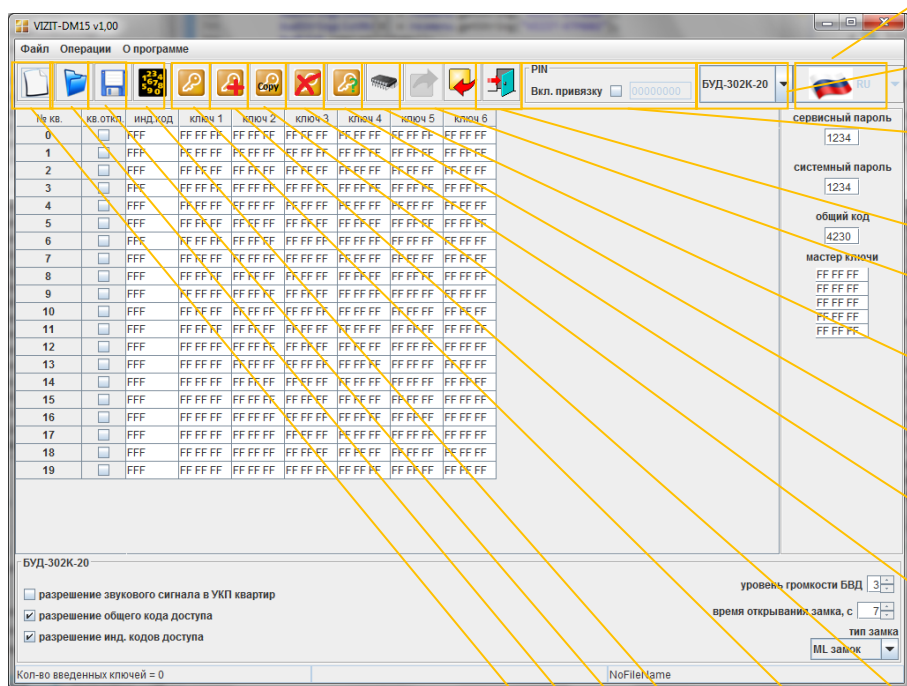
VIZIT-DM15 v1,00

Файл Операции О программе

Copy

PIN
Вкл. привязку 00000000

БУД-302К-20

RU

| № кв. | кв.откл. | инд.код | ключ 1 | ключ 2 | ключ 3 | ключ 4 | ключ 5 | ключ 6 |
|---|---|---|---|---|---|---|---|---|
| 0 | | FFF | FF FF FF | FF FF FF | FF FF FF | FF FF FF | FF FF FF | FF FF FF |
| 1 | | FFF | FF FF FF | FF FF FF | FF FF FF | FF FF FF | FF FF FF | FF FF FF |
| 2 | | FFF | FF FF FF | FF FF FF | FF FF FF | FF FF FF | FF FF FF | FF FF FF |
| 3 | | FFF | FF FF FF | FF FF FF | FF FF FF | FF FF FF | FF FF FF | FF FF FF |
| 4 | | FFF | FF FF FF | FF FF FF | FF FF FF | FF FF FF | FF FF FF | FF FF FF |
| 5 | | FFF | FF FF FF | FF FF FF | FF FF FF | FF FF FF | FF FF FF | FF FF FF |
| 6 | | FFF | FF FF FF | FF FF FF | FF FF FF | FF FF FF | FF FF FF | FF FF FF |
| 7 | | FFF | FF FF FF | FF FF FF | FF FF FF | FF FF FF | FF FF FF | FF FF FF |
| 8 | | FFF | FF FF FF | FF FF FF | FF FF FF | FF FF FF | FF FF FF | FF FF FF |
| 9 | | FFF | FF FF FF | FF FF FF | FF FF FF | FF FF FF | FF FF FF | FF FF FF |
| 10 | | FFF | FF FF FF | FF FF FF | FF FF FF | FF FF FF | FF FF FF | FF FF FF |
| 11 | | FFF | FF FF FF | FF FF FF | FF FF FF | FF FF FF | FF FF FF | FF FF FF |
| 12 | | FFF | FF FF FF | FF FF FF | FF FF FF | FF FF FF | FF FF FF | FF FF FF |
| 13 | | FFF | FF FF FF | FF FF FF | FF FF FF | FF FF FF | FF FF FF | FF FF FF |
| 14 | | FFF | FF FF FF | FF FF FF | FF FF FF | FF FF FF | FF FF FF | FF FF FF |
| 15 | | FFF | FF FF FF | FF FF FF | FF FF FF | FF FF FF | FF FF FF | FF FF FF |
| 16 | | FFF | FF FF FF | FF FF FF | FF FF FF | FF FF FF | FF FF FF | FF FF FF |
| 17 | | FFF | FF FF FF | FF FF FF | FF FF FF | FF FF FF | FF FF FF | FF FF FF |
| 18 | | FFF | FF FF FF | FF FF FF | FF FF FF | FF FF FF | FF FF FF | FF FF FF |
| 19 | | FFF | FF FF FF | FF FF FF | FF FF FF | FF FF FF | FF FF FF | FF FF FF |

сервисный пароль
1234
системный пароль
1234
общий код
4230
мастер ключи
FF FF FF
FF FF FF
FF FF FF
FF FF FF
FF FF FF

БУД-302К-20
разрешение звукового сигнала в УКП квартир
разрешение общего кода доступа
разрешение инд. кодов доступа

уровень громкости БВД 3
время открывания замка, с 7
тип замка
ML замок

Кол-во введенных ключей = 0
NoFileName